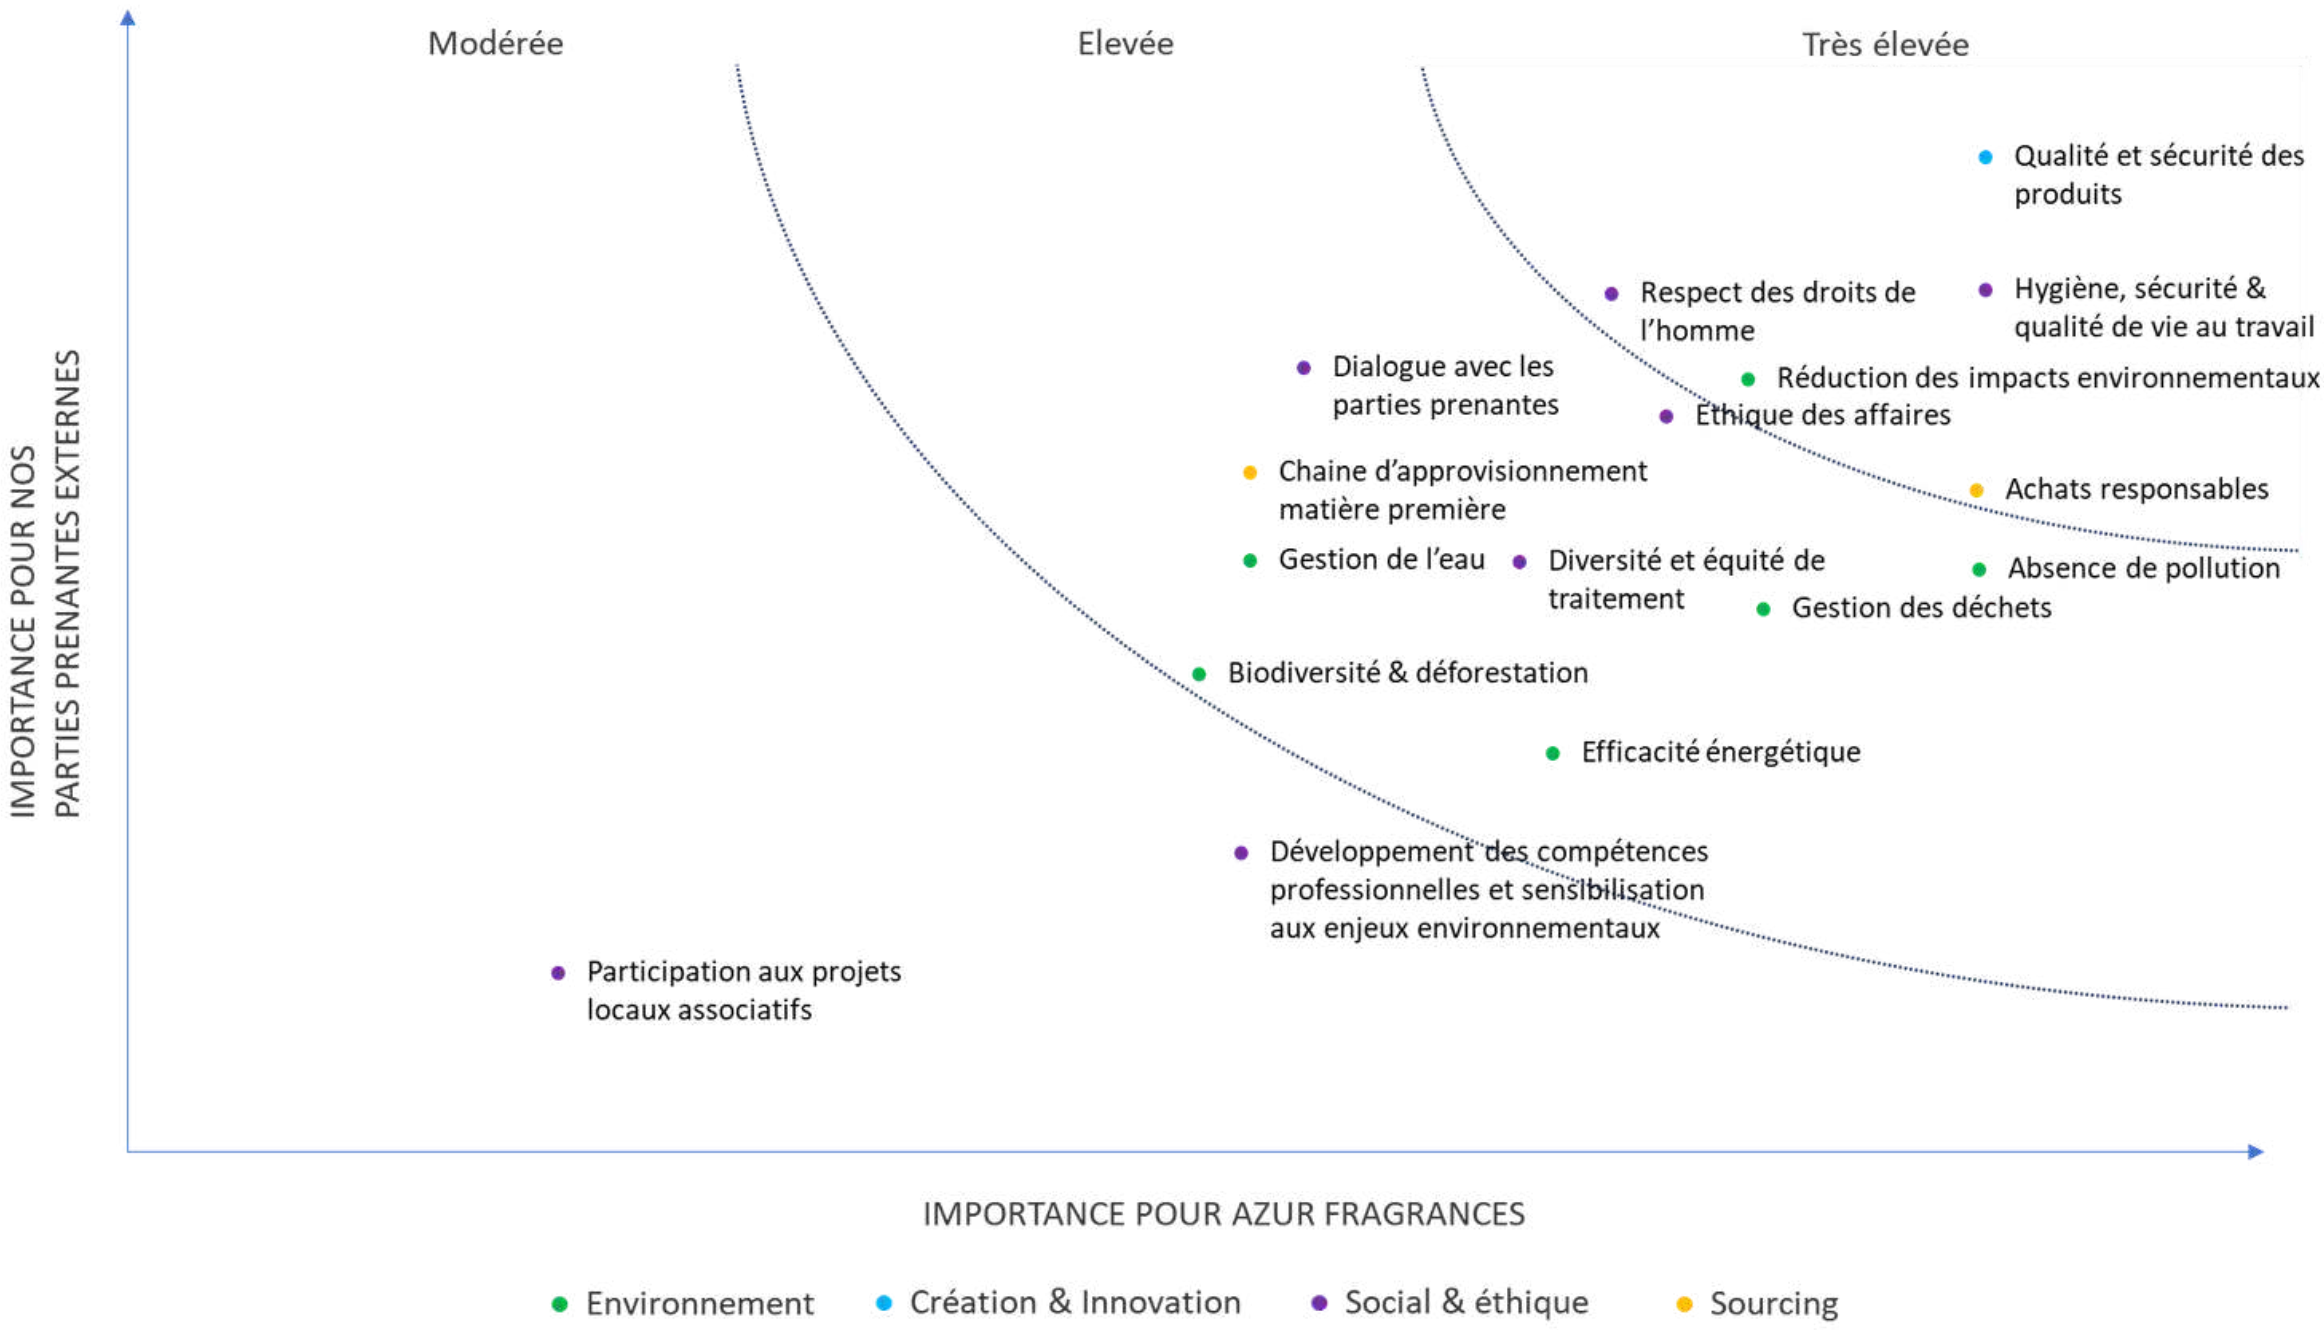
Modérée

Elevée

Très élevée

IMPORTANCE POUR NOS PARTIES PRENANTES EXTERNES

Qualité et sécurité des produits

Respect des droits de l'homme

Hygiène, sécurité & qualité de vie au travail

Dialogue avec les parties prenantes

Réduction des impacts environnementaux

Ethique des affaires

Chaine d'approvisionnement matière première

Achats responsables

Gestion de l'eau

Diversité et équité de traitement

Absence de pollution

Gestion des déchets

Biodiversité & déforestation

Efficacité énergétique

Développement des compétences professionnelles et sensibilisation aux enjeux environnementaux

Participation aux projets locaux associatifs

IMPORTANCE POUR AZUR FRAGRANCES

Environnement

Création & Innovation

Social & éthique

Sourcing